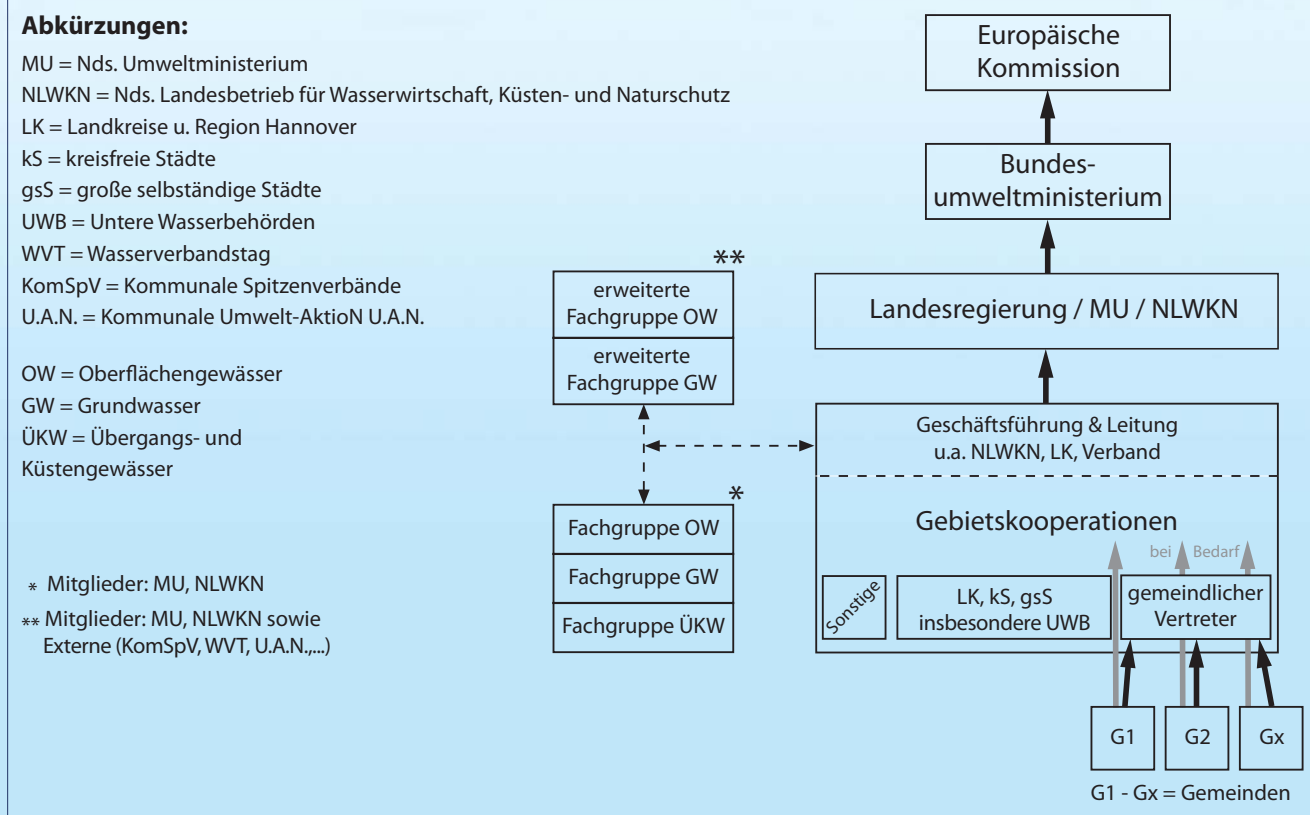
**Abkürzungen:**

MU = Nds. Umweltministerium
NLWKN = Nds. Landesbetrieb für Wasserwirtschaft, Küsten- und Naturschutz
LK = Landkreise u. Region Hannover
kS = kreisfreie Städte
gsS = große selbständige Städte
UWB = Untere Wasserbehörden
WVT = Wasserverbandstag
KomSpV = Kommunale Spitzenverbände
U.A.N. = Kommunale Umwelt-AktioN U.A.N.

OW = Oberflächengewässer
GW = Grundwasser
ÜKW = Übergangs- und Küstengewässer

* Mitglieder: MU, NLWKN
** Mitglieder: MU, NLWKN sowie Externe (KomSpV, WVT, U.A.N.,...)

Europäische Kommission

Bundesumweltministerium

Landesregierung / MU / NLWKN

**

erweiterte Fachgruppe OW

erweiterte Fachgruppe GW

*

Fachgruppe OW

Fachgruppe GW

Fachgruppe ÜKW

Geschäftsführung & Leitung u.a. NLWKN, LK, Verband

Gebietskooperationen

bei Bedarf

Sonstige

LK, kS, gsS insbesondere UWB

gemeindlicher Vertreter

G1 G2 Gx

G1 - Gx = Gemeinden